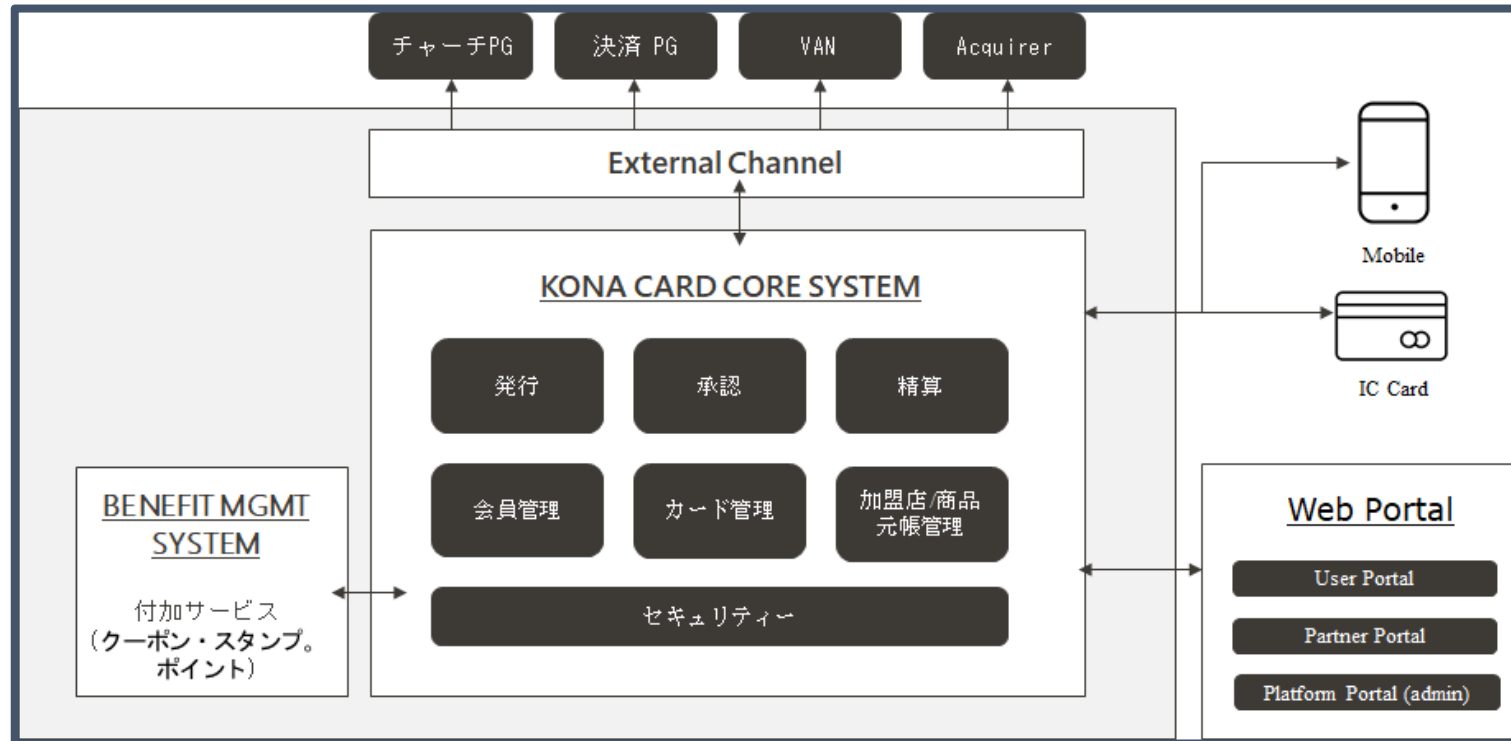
チャーチPG

決済 PG

VAN

Acquirer

External Channel

KONA CARD CORE SYSTEM

発行

承認

精算

会員管理

カード管理

加盟店/商品
元帳管理

セキュリティー

BENEFIT MGMT SYSTEM

付加サービス
（クーポン・スタンプ。
ポイント）

Mobile

IC Card

Web Portal

User Portal

Partner Portal

Platform Portal (admin)